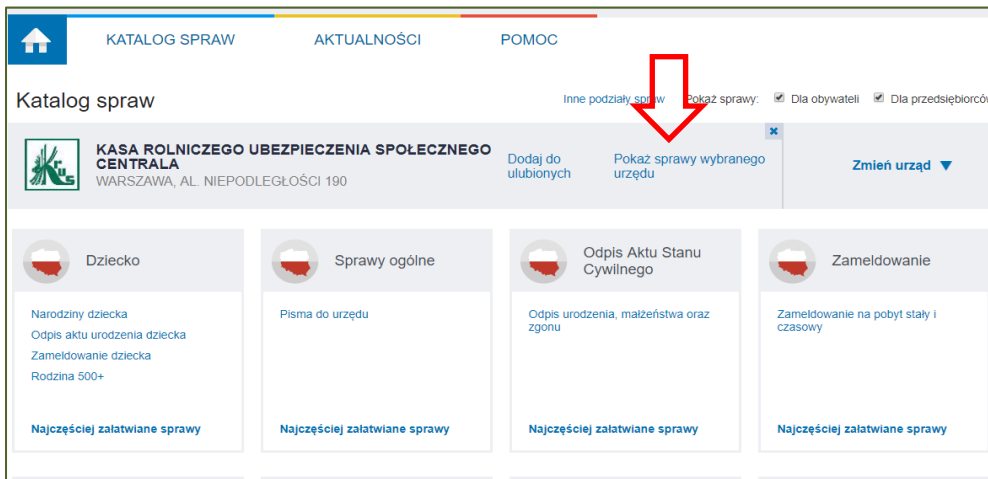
KATALOG SPRAW AKTUALNOŚCI POMOC

Katalog spraw

Inne podziały spraw Pokaż sprawy: Dla obywateli Dla przedsiębiorców

KASA ROLNICZEGO UBEZPIECZENIA SPOŁECZNEGO CENTRALA
WARSZAWA, AL. NIEPODLEGŁOŚCI 190

Dodaj do ulubionych

Pokaż sprawy wybranego urzędu

Zmień urząd

Dziecko
Narodziny dziecka
Odpis aktu urodzenia dziecka
Zameldowanie dziecka
Rodzina 500+
Najczęściej załatwiane sprawy

Sprawy ogólne
Pisma do urzędu
Najczęściej załatwiane sprawy

Odpis Aktu Stanu Cywilnego
Odpis urodzenia, małżeństwa oraz zgonu
Najczęściej załatwiane sprawy

Zameldowanie
Zameldowanie na pobyt stały i czasowy
Najczęściej załatwiane sprawy